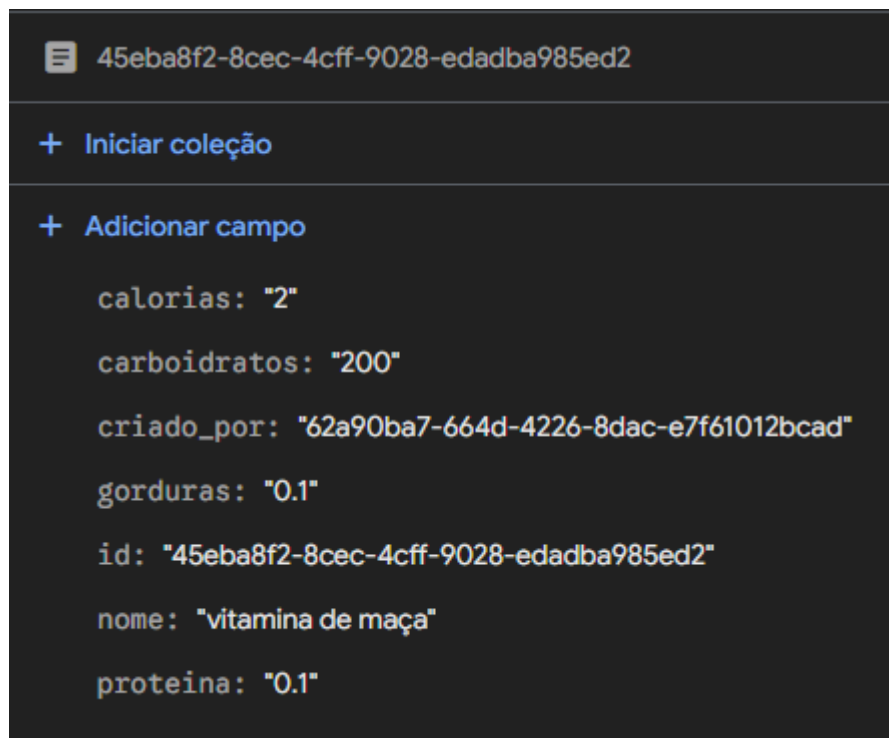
45eba8f2-8cec-4cff-9028-edadba985ed2

+ Iniciar coleção

+ Adicionar campo

calorias: "2"

carboidratos: "200"

criado_por: "62a90ba7-664d-4226-8dac-e7f61012bcad"

gorduras: "0.1"

id: "45eba8f2-8cec-4cff-9028-edadba985ed2"

nome: "vitamina de maça"

proteina: "0.1"